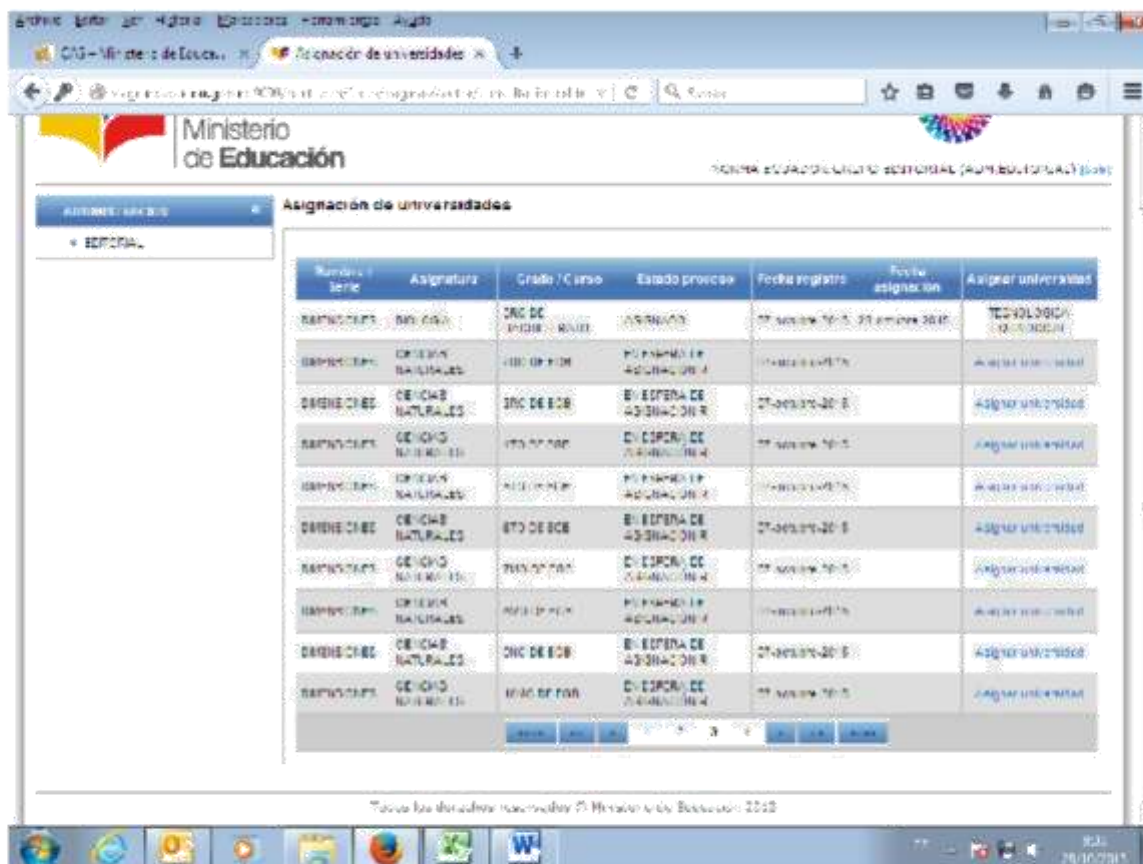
Archivo Editar Ver Historial Marcadores Herramientas Ayuda

CAS – Ministerio de Educa... × Asignación de universidades × +

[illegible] Buscar

Ministerio de Educación

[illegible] EDITORIAL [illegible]

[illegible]

• EDITORIAL

Asignación de universidades

| Nombre / Serie | Asignatura | Grado / Curso | Estado proceso | Fecha registro | Fecha asignación | Asignar universidad |
|---|---|---|---|---|---|---|
| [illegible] | BIOLOGIA | 3RO DE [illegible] | ASIGNADO | 27-octubre-2015 | 27-octubre-2015 | TECNOLOGICA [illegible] |
| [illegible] | CIENCIAS NATURALES | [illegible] | EN ESPERA DE ASIGNACION | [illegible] | | Asignar universidad |
| DIMENSIONES | CIENCIAS NATURALES | 3RO DE EGB | EN ESPERA DE ASIGNACION | 27-octubre-2015 | | Asignar universidad |
| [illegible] | CIENCIAS NATURALES | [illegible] | EN ESPERA DE ASIGNACION | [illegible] | | Asignar universidad |
| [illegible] | CIENCIAS NATURALES | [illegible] | EN ESPERA DE ASIGNACION | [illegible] | | Asignar universidad |
| DIMENSIONES | CIENCIAS NATURALES | 6TO DE EGB | EN ESPERA DE ASIGNACION | 27-octubre-2015 | | Asignar universidad |
| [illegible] | CIENCIAS NATURALES | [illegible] | EN ESPERA DE ASIGNACION | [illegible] | | Asignar universidad |
| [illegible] | CIENCIAS NATURALES | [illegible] | EN ESPERA DE ASIGNACION | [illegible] | | Asignar universidad |
| DIMENSIONES | CIENCIAS NATURALES | 2DO DE EGB | EN ESPERA DE ASIGNACION | 27-octubre-2015 | | Asignar universidad |
| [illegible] | CIENCIAS NATURALES | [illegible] | EN ESPERA DE ASIGNACION | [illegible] | | Asignar universidad |

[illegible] 3 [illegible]

Todos los derechos reservados © Ministerio de Educación 2015

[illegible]